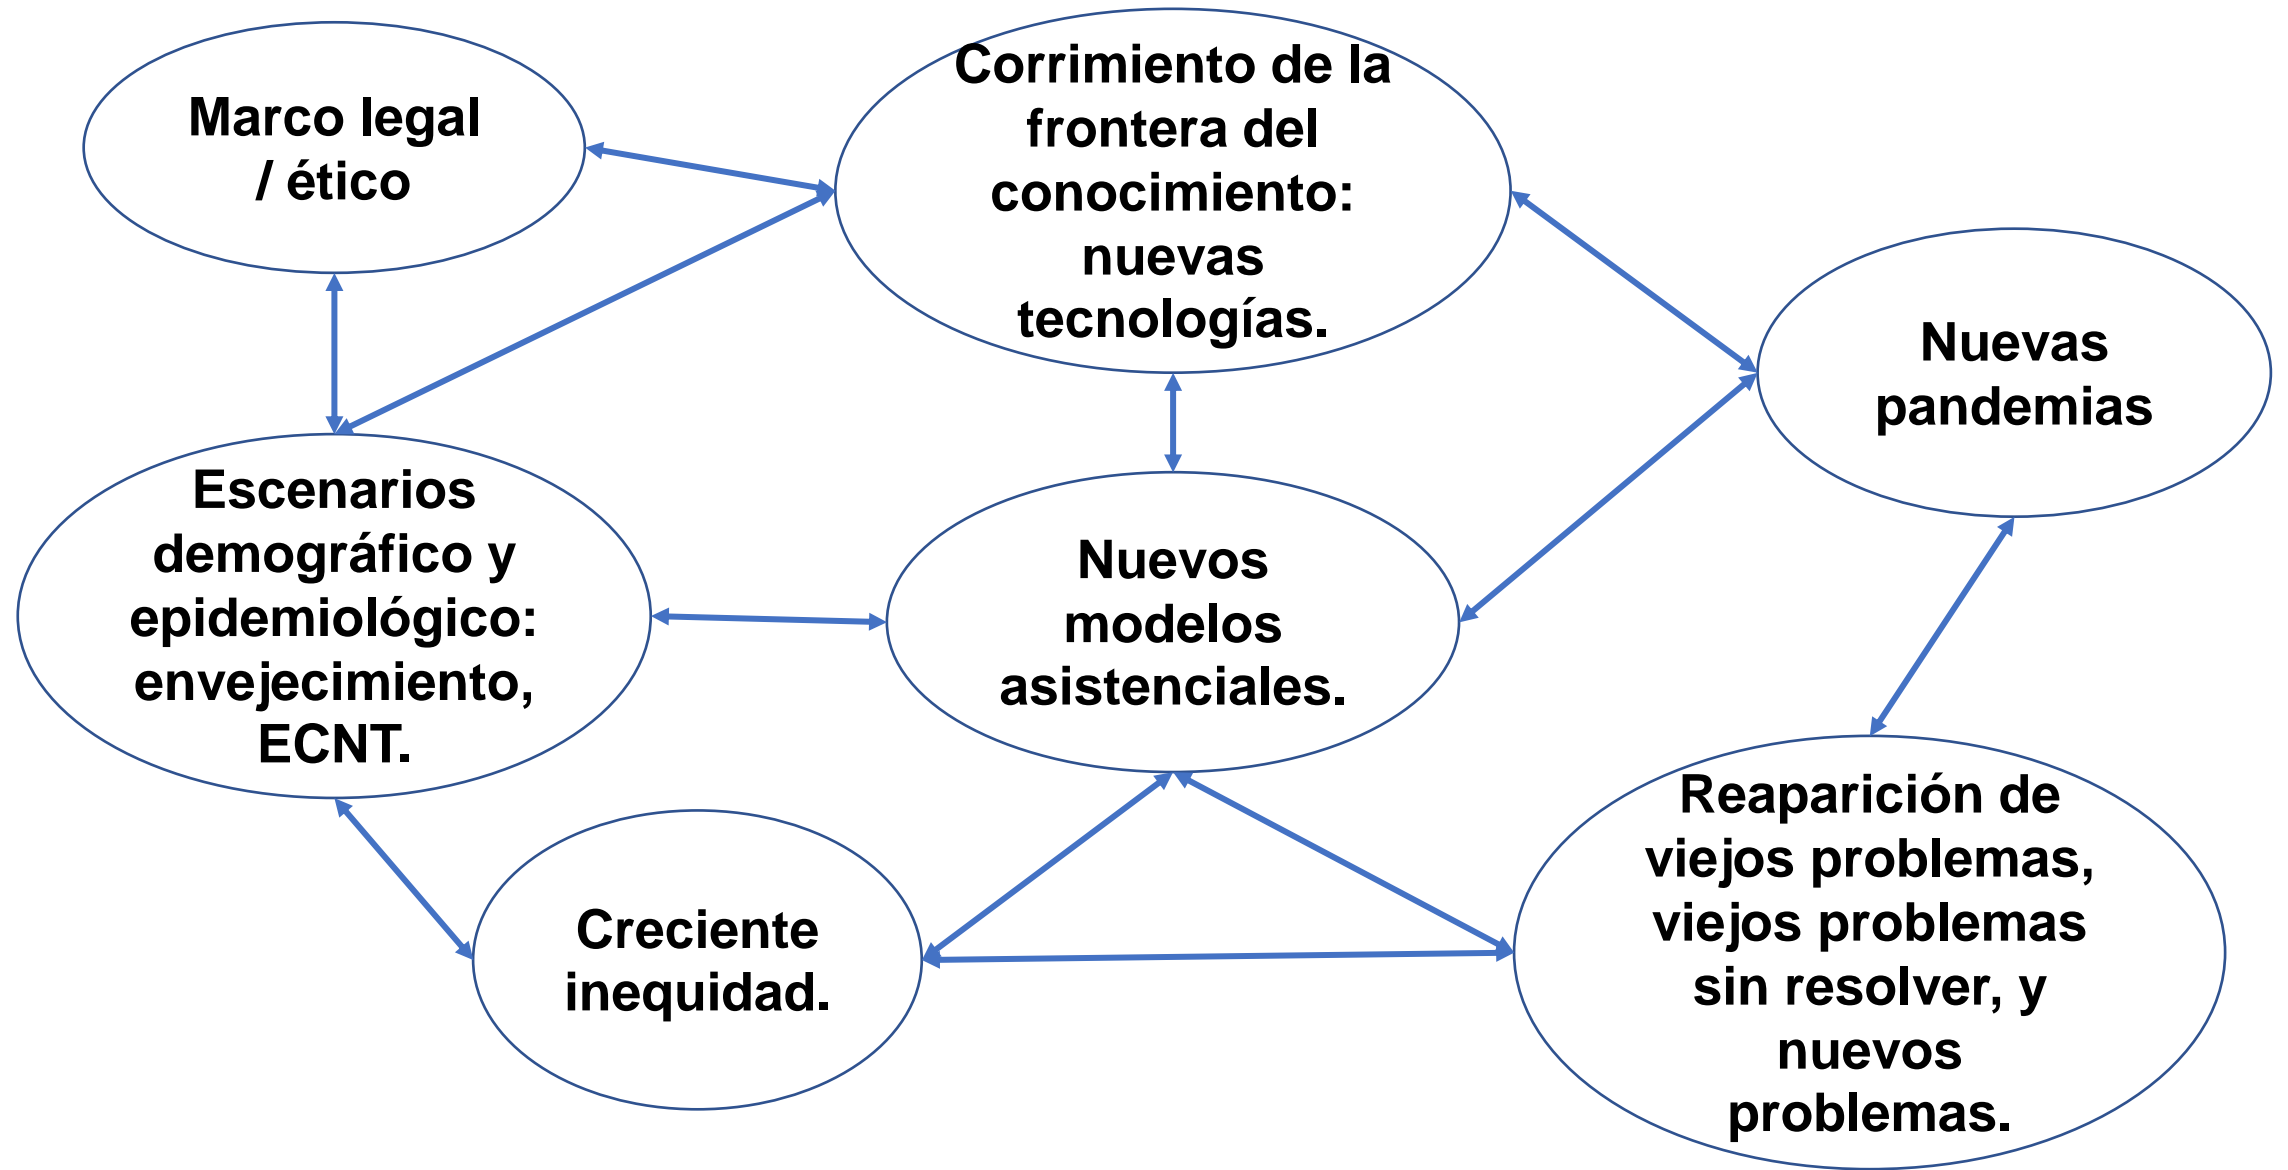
Marco legal / ético

Corrimiento de la frontera del conocimiento: nuevas tecnologías.

Nuevas pandemias

Escenarios demográfico y epidemiológico: envejecimiento, ECNT.

Nuevos modelos asistenciales.

Creciente inequidad.

Reaparición de viejos problemas, viejos problemas sin resolver, y nuevos problemas.